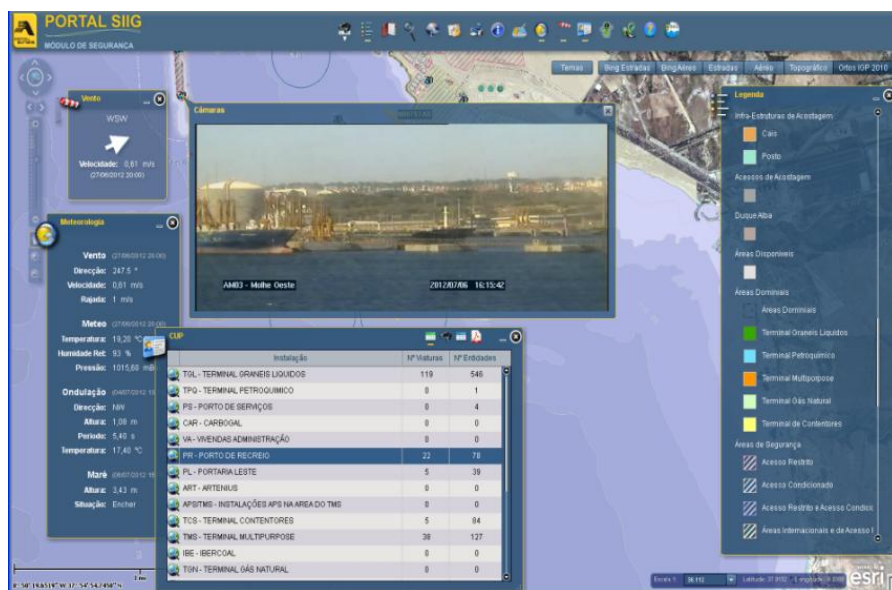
PORTAL SIIG
MÓDULO DE SEGURANÇA

Temas | Bing Estradas | Bing Aéreo | Estradas | Aéreo | Topográfico | Ortos IGP 2010

Vento
WSW
Velocidade: 0,61 m/s
(27/06/2012 20:00)

Meteorologia

Vento (27/06/2012 20:00)
Direcção: 247,5 °
Velocidade: 0,61 m/s
Rajada: 1 m/s

Meteo (27/06/2012 20:00)
Temperatura: 19,20 °C
Humidade Rel: 93 %
Pressão: 1015,60 mB

Ondulação (04/07/2012 1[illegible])
Direcção: NW
Altura: 1,08 m
Período: 5,40 s
Temperatura: 17,40 °C

Maré (06/07/2012 16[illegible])
Altura: 3,43 m
Situação: Encher

Câmaras
AM03 - Molhe Oeste
2012/07/06 16:15:42

CUP

| Instalação | Nº Viaturas | Nº Entidades |
|---|---|---|
| TGL - TERMINAL GRANEIS LIQUIDOS | 119 | 546 |
| TPQ - TERMINAL PETROQUIMICO | 0 | 1 |
| PS - PORTO DE SERVIÇOS | 0 | 4 |
| CAR - CARBOGAL | 0 | 0 |
| VA - VIVENDAS ADMINISTRAÇÃO | 0 | 0 |
| PR - PORTO DE RECREIO | 22 | 78 |
| PL - PORTARIA LESTE | 5 | 38 |
| ART - ARTENIUS | 0 | 0 |
| APSITMS - INSTALAÇÕES APS NA AREA DO TMS | 0 | 0 |
| TCS - TERMINAL CONTENTORES | 5 | 84 |
| TMS - TERMINAL MULTIPURPOSE | 38 | 127 |
| IBE - IBERCOAL | 0 | 0 |
| TGN - TERMINAL GÁS NATURAL | 0 | 0 |

Legenda
Infra-Estruturas de Acostagem
Cais
Posto
Acessos de Acostagem
Duque Alba
Áreas Disponíveis
Áreas Dominiais
Áreas Dominiais
Terminal Graneis Liquidos
Terminal Petroquimico
Terminal Multipurpose
Terminal Gás Natural
Terminal de Contentores
Áreas de Segurança
Acesso Restrito
Acesso Condicionado
Acesso Restrito e Acesso Condic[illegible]
Áreas Internacionais e de Acesso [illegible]

1 km
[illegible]
Escala 1: 36.112 Latitude: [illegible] Longitude: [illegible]
esri